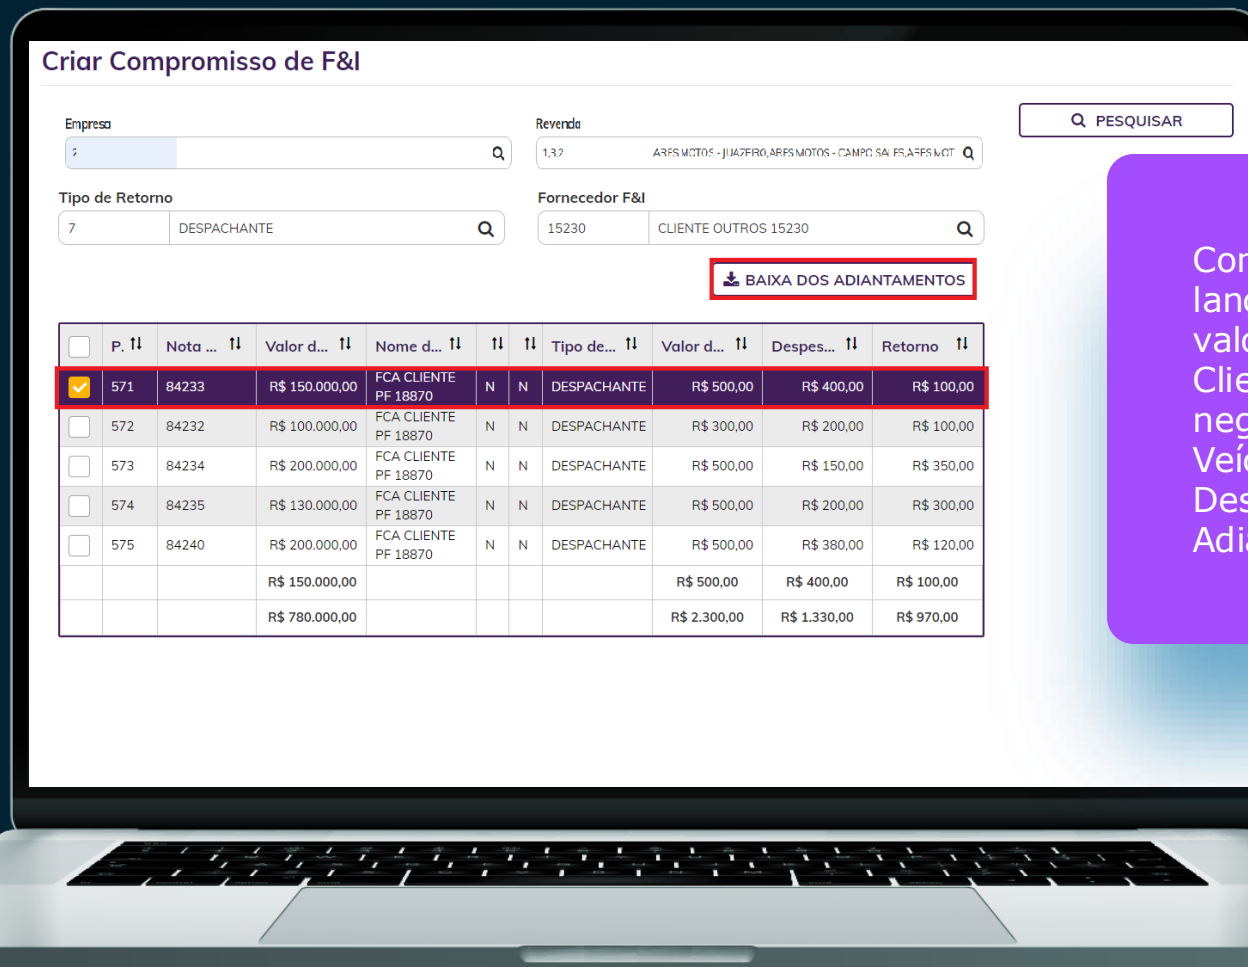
Criar Compromisso de F&I

Empresa
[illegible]

Revenda
1,3,2 ARES MOTOS - JUAZEIRO,ARES MOTOS - CAMPO SALES,ARES MOT

PESQUISAR

Tipo de Retorno
7 DESPACHANTE

Fornecedor F&I
15230 CLIENTE OUTROS 15230

BAIXA DOS ADIANTAMENTOS

| | P. | Nota ... | Valor d... | Nome d... | | | Tipo de... | Valor d... | Despes... | Retorno |
|---|---|---|---|---|---|---|---|---|---|---|
| ✓ | 571 | 84233 | R$ 150.000,00 | FCA CLIENTE PF 18870 | N | N | DESPACHANTE | R$ 500,00 | R$ 400,00 | R$ 100,00 |
| | 572 | 84232 | R$ 100.000,00 | FCA CLIENTE PF 18870 | N | N | DESPACHANTE | R$ 300,00 | R$ 200,00 | R$ 100,00 |
| | 573 | 84234 | R$ 200.000,00 | FCA CLIENTE PF 18870 | N | N | DESPACHANTE | R$ 500,00 | R$ 150,00 | R$ 350,00 |
| | 574 | 84235 | R$ 130.000,00 | FCA CLIENTE PF 18870 | N | N | DESPACHANTE | R$ 500,00 | R$ 200,00 | R$ 300,00 |
| | 575 | 84240 | R$ 200.000,00 | FCA CLIENTE PF 18870 | N | N | DESPACHANTE | R$ 500,00 | R$ 380,00 | R$ 120,00 |
| | | | R$ 150.000,00 | | | | | R$ 500,00 | R$ 400,00 | R$ 100,00 |
| | | | R$ 780.000,00 | | | | | R$ 2.300,00 | R$ 1.330,00 | R$ 970,00 |

Co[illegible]
lan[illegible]
val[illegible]
Clie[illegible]
neg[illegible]
Veí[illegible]
Des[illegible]
Adi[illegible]